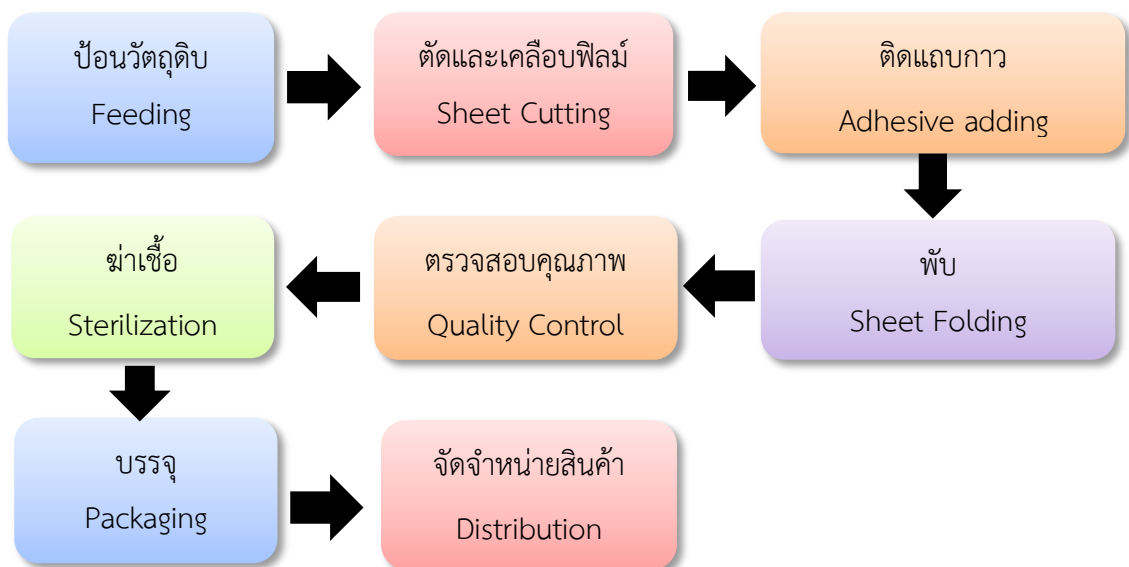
ป้อนวัตถุดิบ
Feeding

ตัดและเคลือบฟิลม์
Sheet Cutting

ติดแถบกาว
Adhesive adding

พับ
Sheet Folding

ตรวจสอบคุณภาพ
Quality Control

ฆ่าเชื้อ
Sterilization

บรรจุ
Packaging

จัดจำหน่ายสินค้า
Distribution